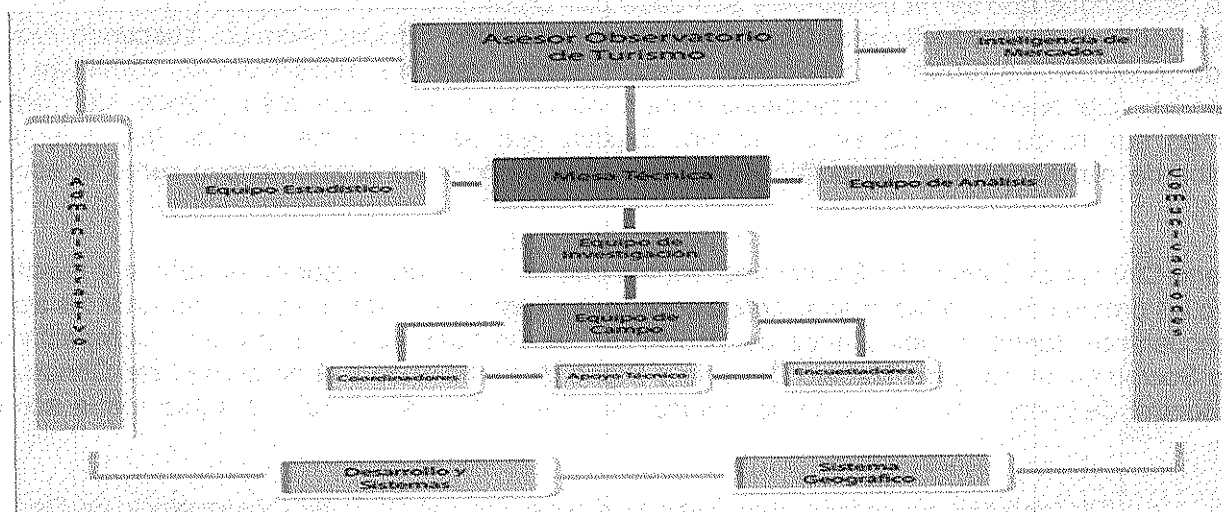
Asesor Observatorio de Turismo

Inteligencia de Mercados

Administrativo

Comunicaciones

Equipo Estadístico

Mesa Técnica

Equipo de Análisis

Equipo de Investigación

Equipo de Campo

Coordinadores

Apoyo Técnico

Encuestadores

Desarrollo y Sistemas

Sistema Geográfico